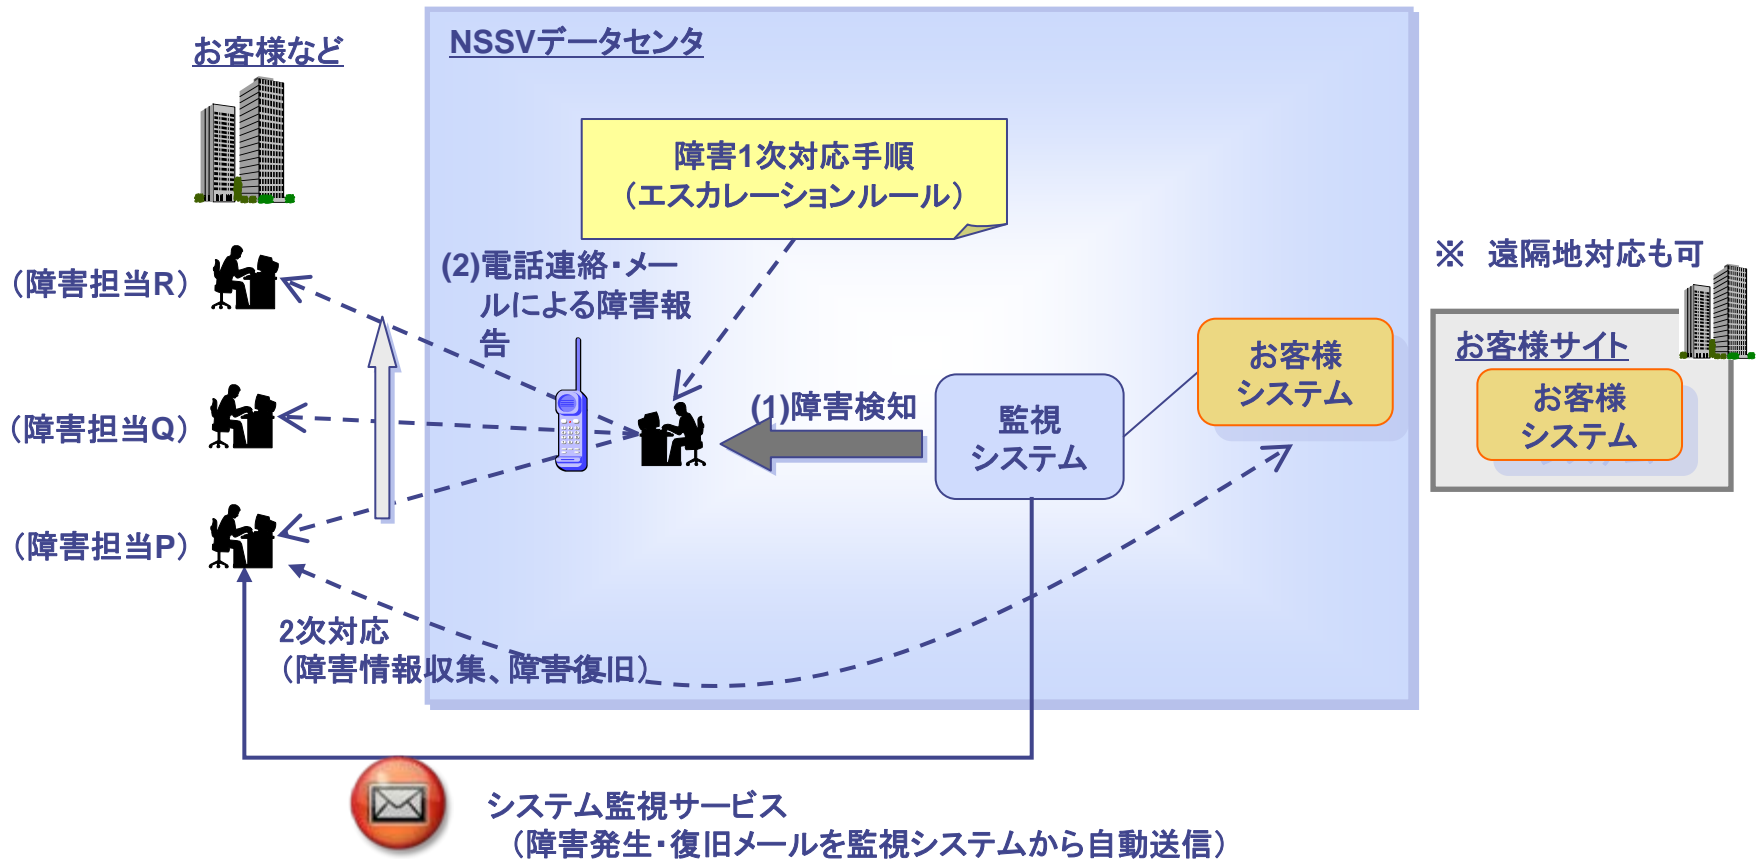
お客様など

NSSVデータセンタ

障害1次対応手順
（エスカレーションルール）

（障害担当R）

（障害担当Q）

（障害担当P）

(2)電話連絡・メールによる障害報告

(1)障害検知

監視
システム

お客様
システム

※ 遠隔地対応も可

お客様サイト

お客様
システム

2次対応
（障害情報収集、障害復旧）

システム監視サービス
（障害発生・復旧メールを監視システムから自動送信）